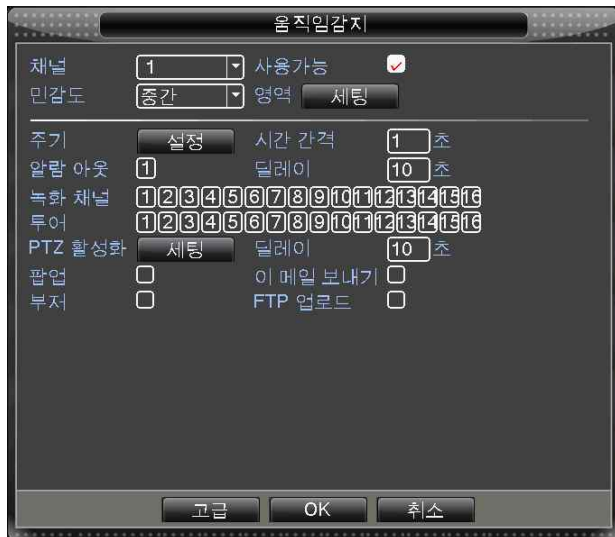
움직임감지

채널 1 사용가능
민감도 중간 영역 세팅

주기 설정 시간 간격 1 초
알람 아웃 1 딜레이 10 초
녹화 채널 1 2 3 4 5 6 7 8 9 10 11 12 13 14 15 16
투어 1 2 3 4 5 6 7 8 9 10 11 12 13 14 15 16
PTZ 활성화 세팅 딜레이 10 초
팝업 이 메일 보내기
부저 FTP 업로드

고급 OK 취소